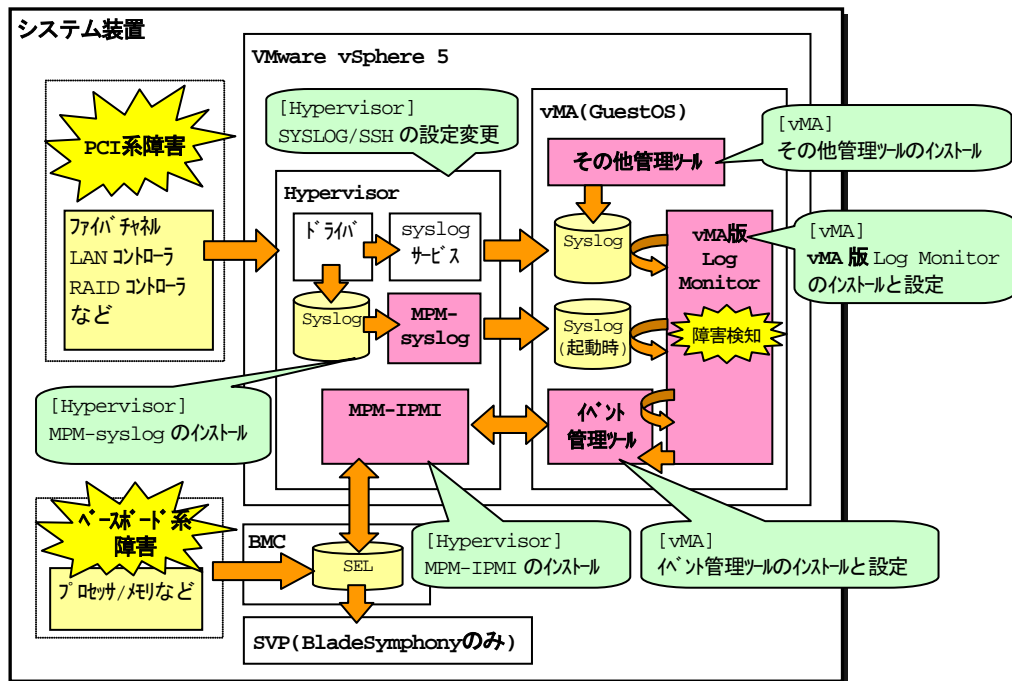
システム装置

VMware vSphere 5

PCI系障害

ファイバチャネル
LAN コントローラ
RAID コントローラ
など

[Hypervisor]
SYSLOG/SSH の設定変更

Hypervisor

ドライバ

syslog
サービス

Syslog

MPM-syslog

vMA(GuestOS)

[vMA]
その他管理ツールのインストール

その他管理ツール

Syslog

vMA版
Log
Monitor

[vMA]
vMA 版 Log Monitor のインストールと設定

Syslog
(起動時)

障害検知

[Hypervisor]
MPM-syslog のインストール

MPM-IPMI

イベント
管理ツール

ベースボード系
障害

プロセッサ/メモリなど

BMC

SEL

[Hypervisor]
MPM-IPMI のインストール

[vMA]
イベント管理ツールのインストールと設定

SVP(BladeSymphonyのみ)